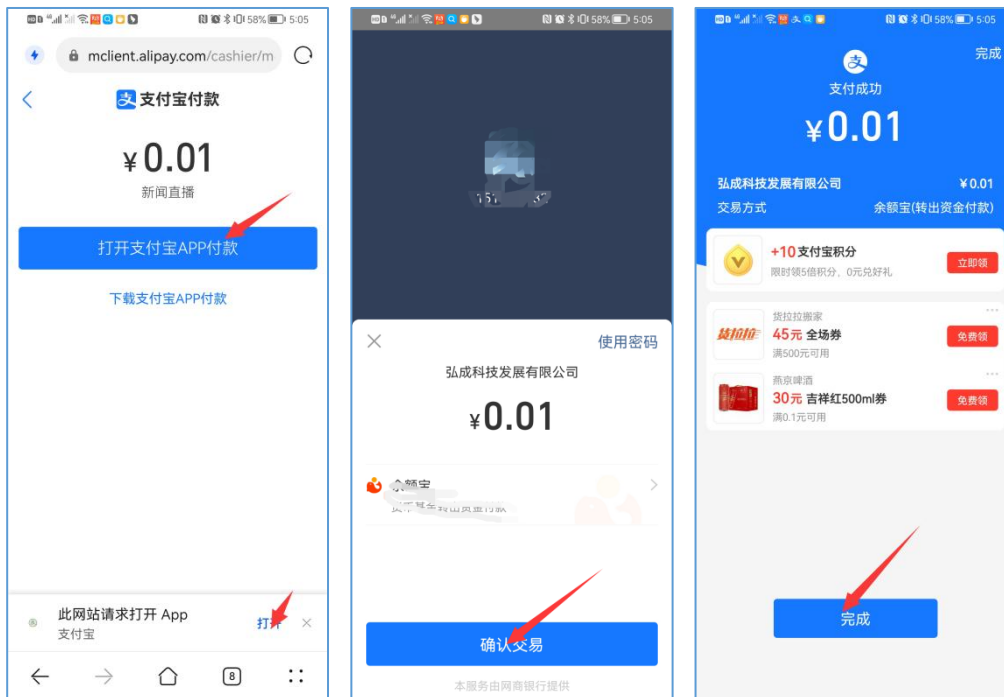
58% 5:05

mclient.alipay.com/cashier/m

支付宝付款

¥0.01

新闻直播

打开支付宝APP付款

下载支付宝APP付款

此网站请求打开 App
支付宝

打开

8

58% 5:05

使用密码

弘成科技发展有限公司

¥0.01

余额宝
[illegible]

确认交易

本服务由网商银行提供

58% 5:05

完成

支付成功

¥0.01

弘成科技发展有限公司 ¥0.01

交易方式 余额宝(转出资金付款)

+10 支付宝积分
限时领5倍积分，0元兑好礼
立即领

货拉拉搬家
45元 全场券
满500元可用
免费领

货拉拉

燕京啤酒
30元 吉祥红500ml券
满0.1元可用
免费领

完成